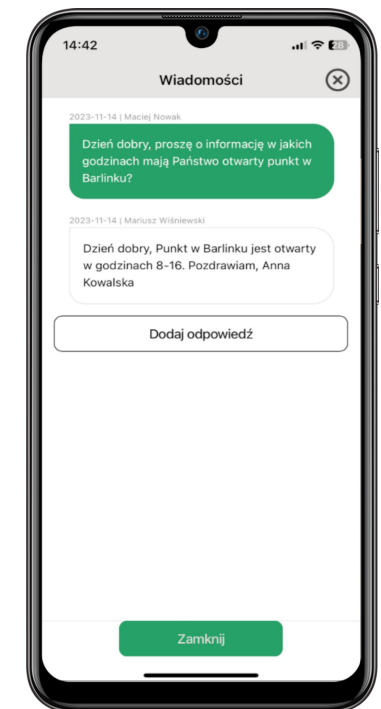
14:42

28

Wiadomości

2023-11-14 | Maciej Nowak

Dzień dobry, proszę o informację w jakich godzinach mają Państwo otwarty punkt w Barlinku?

2023-11-14 | Mariusz Wiśniewski

Dzień dobry, Punkt w Barlinku jest otwarty w godzinach 8-16. Pozdrawiam, Anna Kowalska

Dodaj odpowiedź

Zamknij